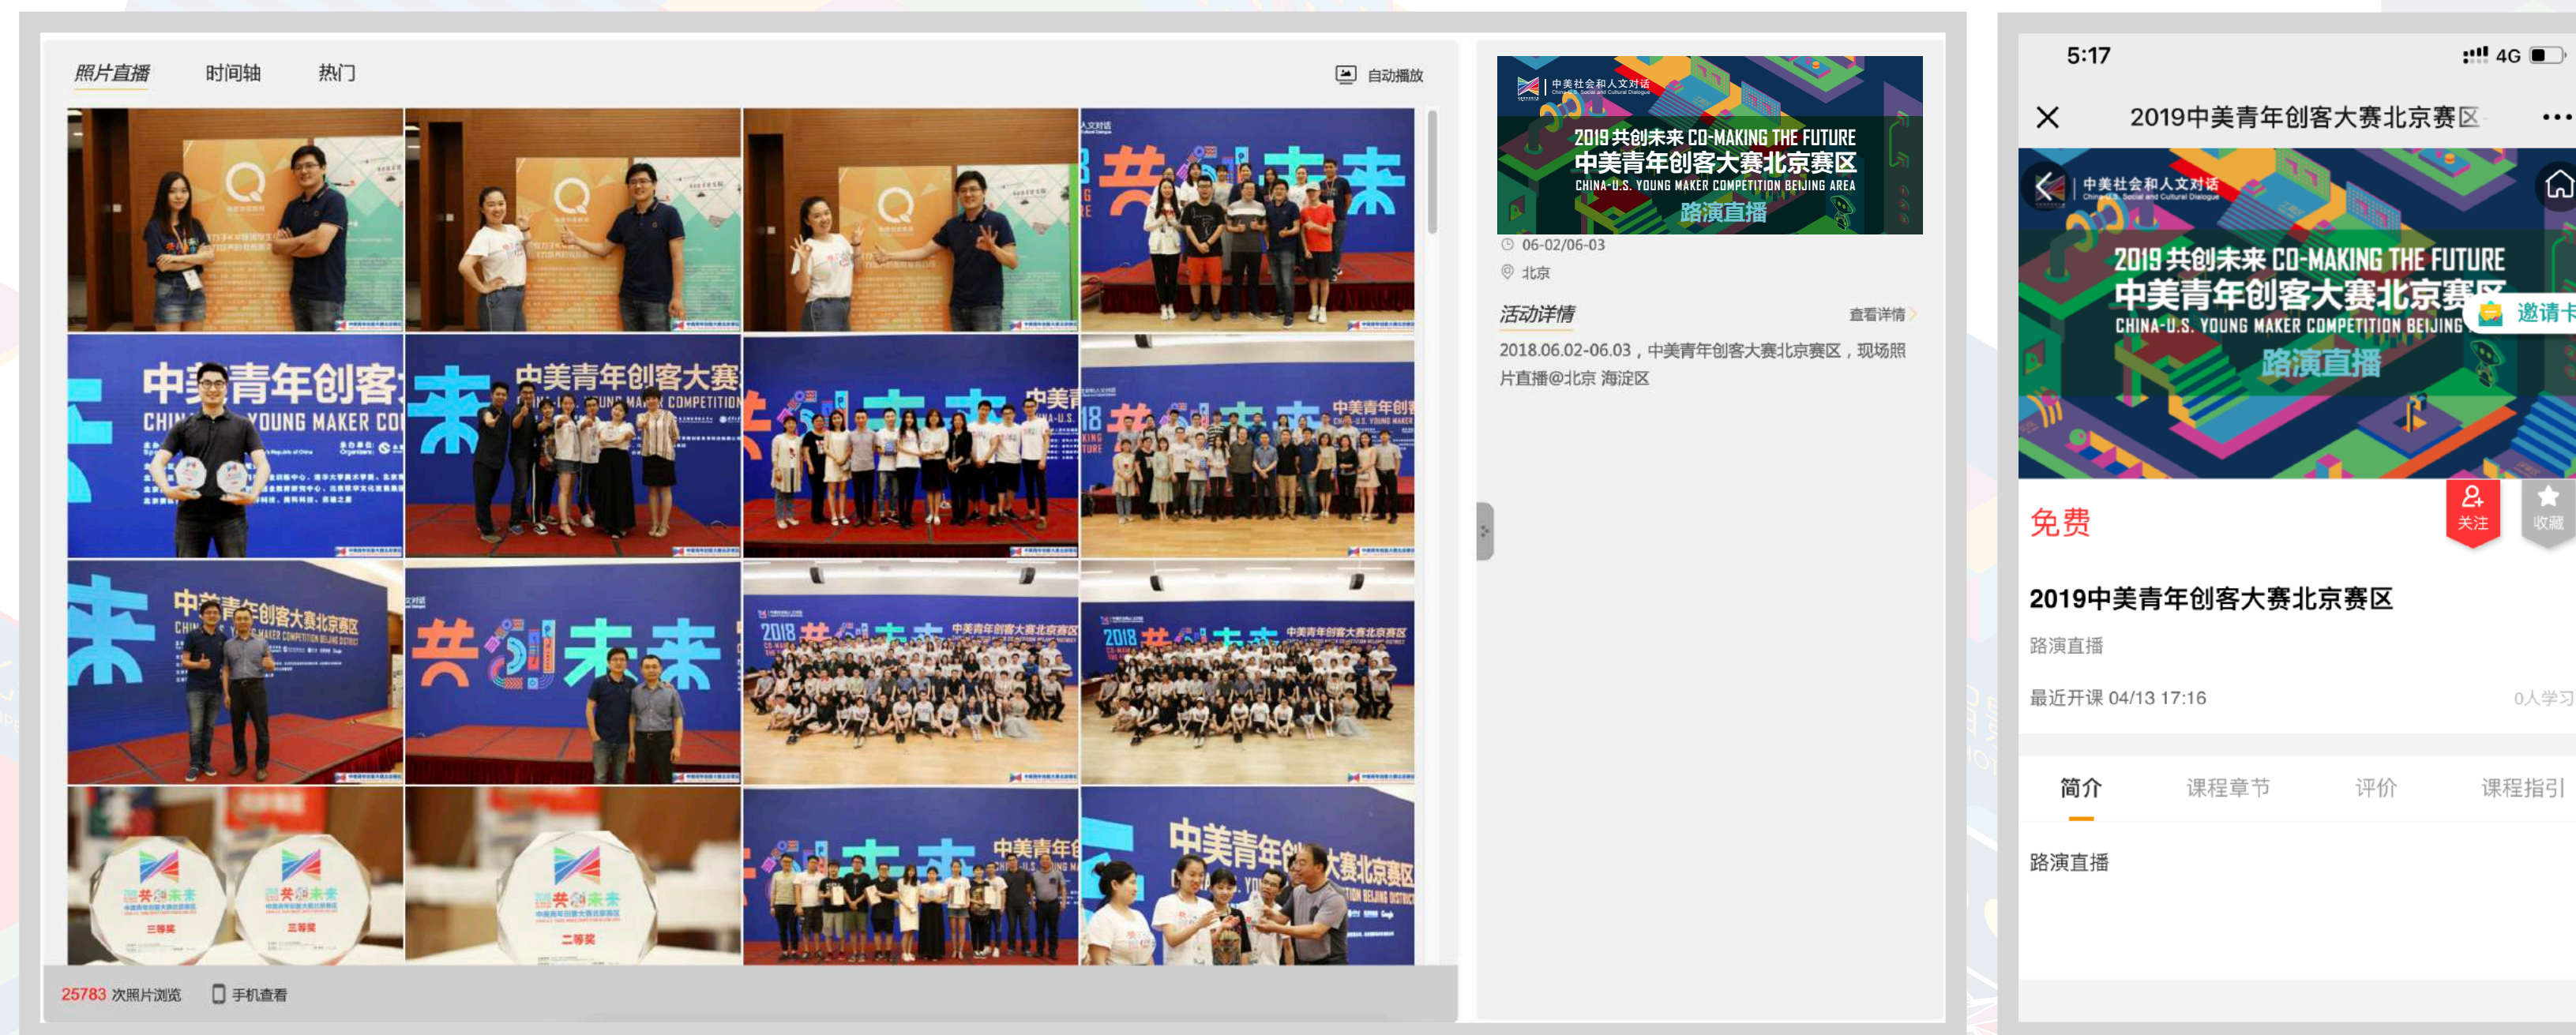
照片直播　时间轴　热门　自动播放

中美社会和人文对话
2019 共创未来 CO-MAKING THE FUTURE
中美青年创客大赛北京赛区
CHINA-U.S. YOUNG MAKER COMPETITION BEIJING AREA
路演直播

06-02/06-03
北京

活动详情　查看详情

2018.06.02-06.03，中美青年创客大赛北京赛区，现场照片直播@北京 海淀区

25783 次照片浏览　手机查看

5:17　4G

2019中美青年创客大赛北京赛区

中美社会和人文对话
2019 共创未来 CO-MAKING THE FUTURE
中美青年创客大赛北京赛区
CHINA-U.S. YOUNG MAKER COMPETITION BEIJING
路演直播
邀请卡

免费　关注　收藏

2019中美青年创客大赛北京赛区

路演直播

最近开课 04/13 17:16　0人学习

简介　课程章节　评价　课程指引

路演直播